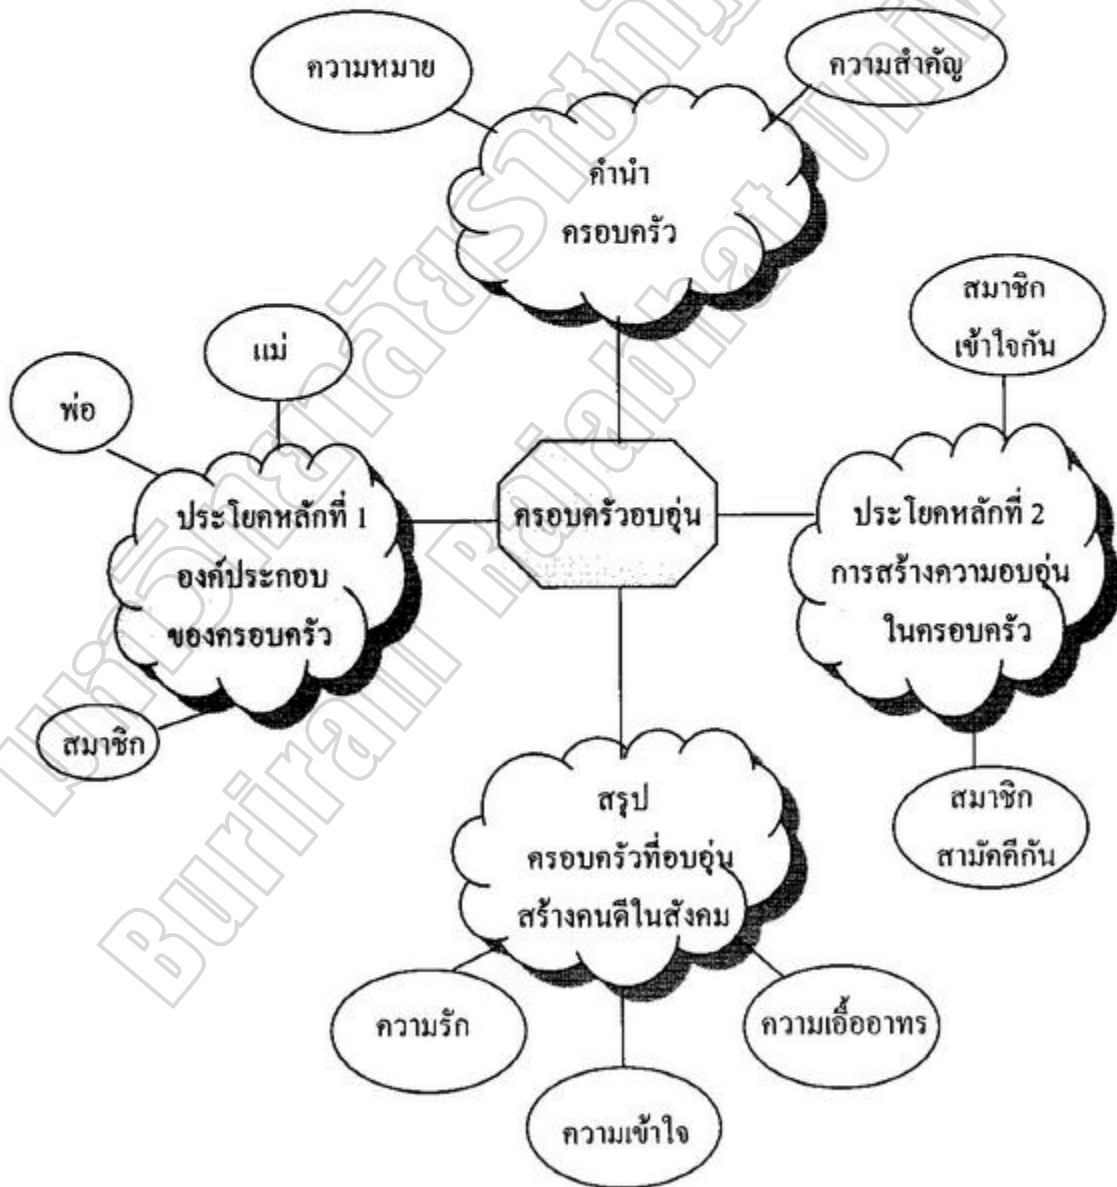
ความหมาย

ความสำคัญ

คำนำ
ครอบครัว

สมาชิก
เข้าใจกัน

แม่

พ่อ

ประโยคหลักที่ 1
องค์ประกอบ
ของครอบครัว

ครอบครัวอบอุ่น

ประโยคหลักที่ 2
การสร้างความอบอุ่น
ในครอบครัว

สมาชิก

สรุป
ครอบครัวที่อบอุ่น
สร้างคนดีในสังคม

สมาชิก
สามัคคีกัน

ความรัก

ความเอื้ออาทร

ความเข้าใจ

มหาวิทยาลัยราชภัฏบุรีรัมย์
Buriram Rajabhat University